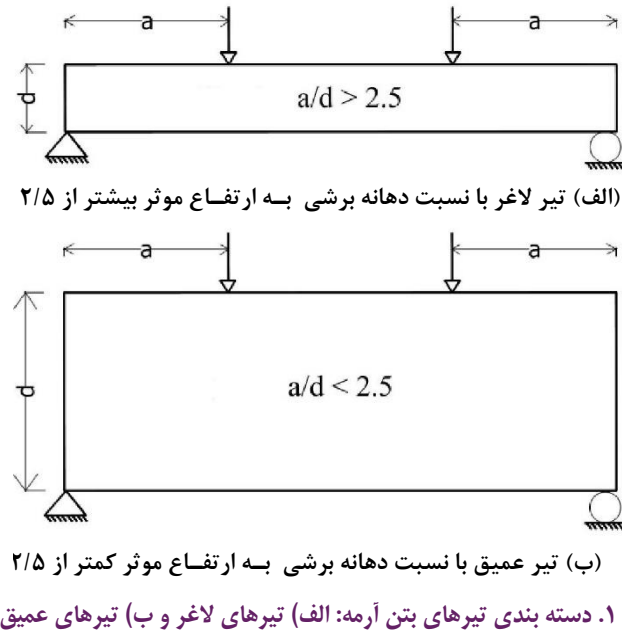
a
a
d
$a/d > 2.5$

(الف) تیر لاغر با نسبت دهانه برشی به ارتفاع موثر بیشتر از ۲/۵

a
a
d
$a/d < 2.5$

(ب) تیر عمیق با نسبت دهانه برشی به ارتفاع موثر کمتر از ۲/۵

۱. دسته بندی تیرهای بتن آرمه: الف) تیرهای لاغر و ب) تیرهای عمیق